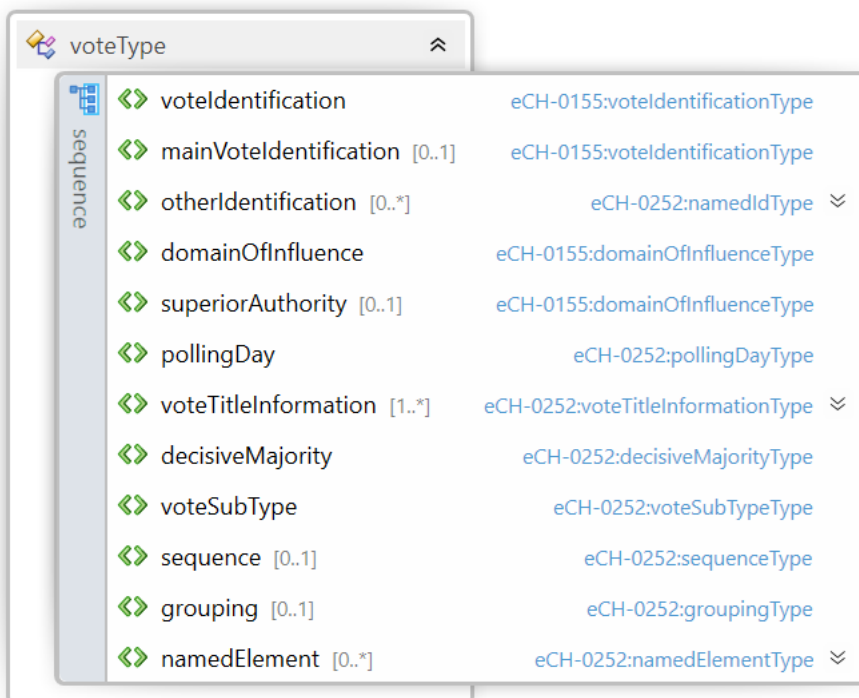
voteType

sequence

voteIdentification eCH-0155:voteIdentificationType

mainVoteIdentification [0..1] eCH-0155:voteIdentificationType

otherIdentification [0..*] eCH-0252:namedIdType

domainOfInfluence eCH-0155:domainOfInfluenceType

superiorAuthority [0..1] eCH-0155:domainOfInfluenceType

pollingDay eCH-0252:pollingDayType

voteTitleInformation [1..*] eCH-0252:voteTitleInformationType

decisiveMajority eCH-0252:decisiveMajorityType

voteSubType eCH-0252:voteSubTypeType

sequence [0..1] eCH-0252:sequenceType

grouping [0..1] eCH-0252:groupingType

namedElement [0..*] eCH-0252:namedElementType